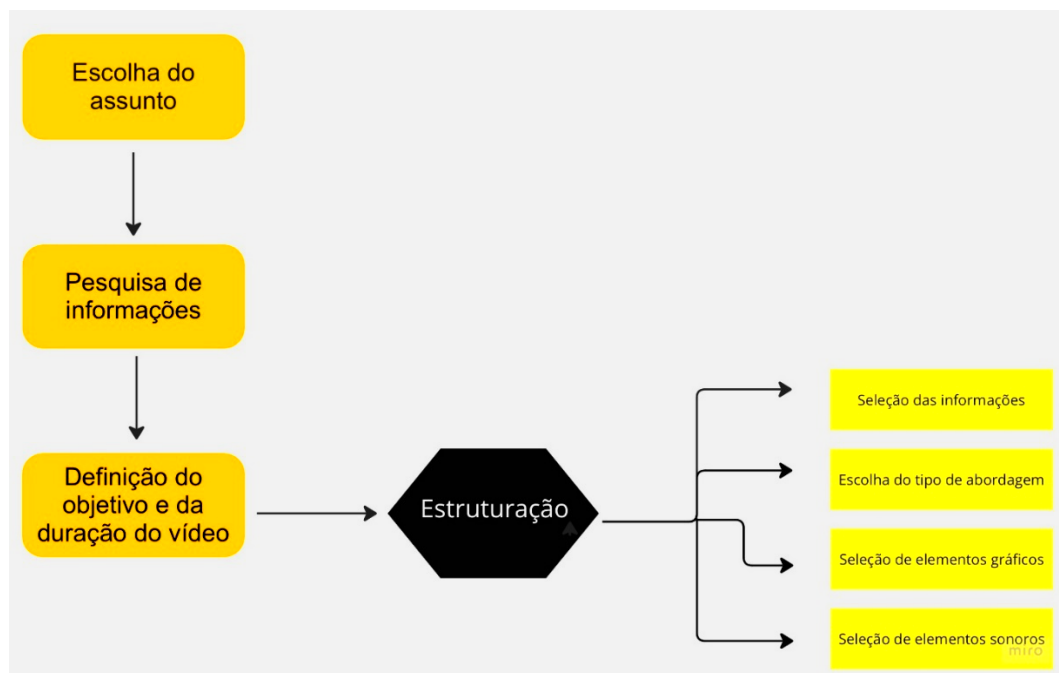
Escolha do assunto

Pesquisa de informações

Definição do objetivo e da duração do vídeo

Estruturação

Seleção das informações

Escolha do tipo de abordagem

Seleção de elementos gráficos

Seleção de elementos sonoros

miro